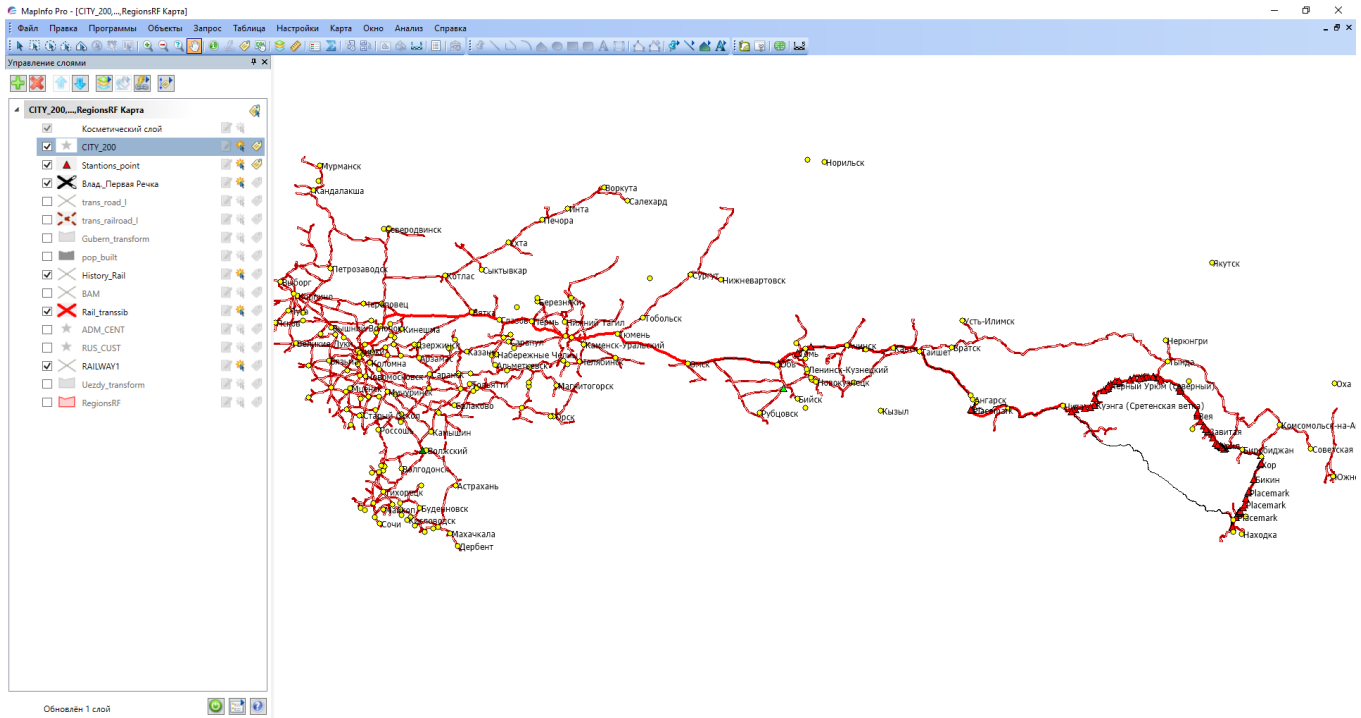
MapInfo Pro - [CITY_200,...,RegionsRF Карта]

Файл Правка Программы Объекты Запрос Таблица Настройки Карта Окно Анализ Справка

Управление слоями

CITY_200,...,RegionsRF Карта
Косметический слой
CITY_200
Stantions_point
Влад._Первая Речка
trans_road_l
trans_railroad_l
Gubern_transform
pop_built
History_Rail
BAM
Rail_transsib
ADM_CENT
RUS_CUST
RAILWAY1
Uezdy_transform
RegionsRF

Обновлён 1 слой

Мурманск
Норильск
Кандалакша
Воркута
Салехард
Инта
Печора
Северодвинск
Ухта
Якутск
Петрозаводск
Сыктывкар
Выборг
Котлас
Сургут
Нижневартовск
Череповец
Березники
Вятка
Пермь
Нижний Тагил
Тобольск
Усть-Илимск
Кинешма
Глазов
Тюмень
Сарапул
Каменск-Уральский
Нерюнгри
Дзержинск
Казань
Набережные Челны
Челябинск
Омск
Томск
Ачинск
Тайшет
Братск
Тында
Арзамас
Альметьевск
Обь
Ленинск-Кузнецкий
Коломна
Саранск
Новокузнецк
Тольятти
Магнитогорск
Бийск
Рубцовск
Кызыл
Ангарск
Черный Уркан (Северный)
Мичуринск
Зея
Кузнга (Сретенская ветка)
Старый Оскол
Балаково
Орск
Россошь
Камышин
Комсомольск-на-А
Волжский
Биробиджан
Советская
Волгодонск
Хор
Астрахань
Бикин
Тихорецк
Placemark
Placemark
Placemark
Буденновск
Сочи
Кисловодск
Махачкала
Находка
Дербент
Оха
Южно
Лаврентия
Свободный
Завитая
Шилка
Чита
Уфа
Самара
Пенза
Вологда
Тула
Калуга
Псков
Луга
Орел
Курск
Белгород
Ростов
Краснодар
Майкоп
Тамбов
Липецк
Воронеж
Саратов
Ульяновск
Киров
Ижевск
Стерлитамак
Оренбург
Златоуст
Курган
Петропавловск
Барнаул
Кемерово
Новосибирск
Красноярск
Иркутск
Улан-Удэ
Чита
Благовещенск
Хабаровск
Владивосток
Уссурийск
Волгоград
Ставрополь
Черкесск
Нальчик
Грозный
Владикавказ
Элиста
Брянск
Смоленск
Тверь
Москва
Владимир
Иваново
Кострома
Ярославль
Рыбинск
Вологда
Архангельск
Калининград
Санкт-Петербург
Новгород
Великие Луки
Рязань
Нижний Новгород
Чебоксары
Йошкар-Ола
Ростов-на-Дону
Таганрог
Новороссийск
Армавир
Екатеринбург
Пенза
Сызрань
Энгельс
Новочеркасск
Шахты